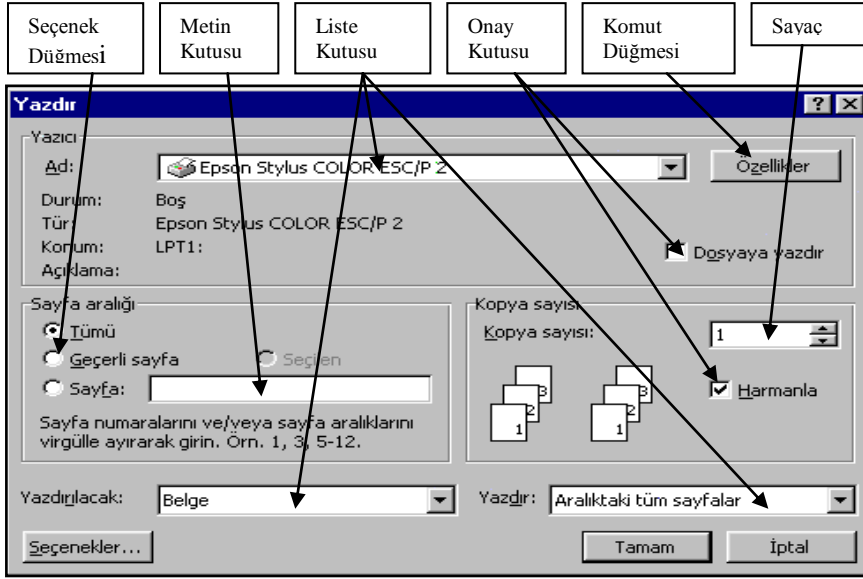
Seçenek Düğmesi

Metin Kutusu

Liste Kutusu

Onay Kutusu

Komut Düğmesi

Sayaç

Yazdır

?

X

Yazıcı

Ad:

Epson Stylus COLOR ESC/P 2

Özellikler

Durum: Boş

Tür: Epson Stylus COLOR ESC/P 2

Konum: LPT1:

Açıklama:

Dosyaya yazdır

Sayfa aralığı

Tümü

Geçerli sayfa

Seçilen

Sayfa:

Sayfa numaralarını ve/veya sayfa aralıklarını virgülle ayırarak girin. Örn. 1, 3, 5-12.

Kopya sayısı

Kopya sayısı:

1

3

2

1

3

2

1

Harmanla

Yazdırılacak:

Belge

Yazdır:

Aralıktaki tüm sayfalar

Seçenekler...

Tamam

İptal